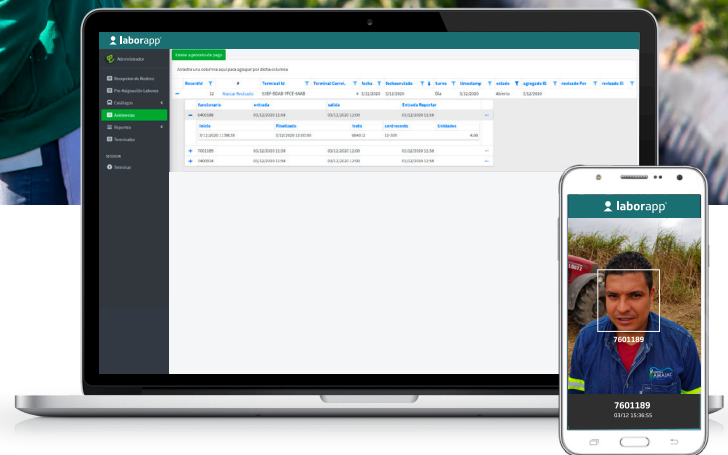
laborapp

Administrador

Recepción de Reportes
Pre-Asignación Labores
Catálogos
Ambientes
Reportes
Terminales

SESIÓN
Terminar

Enviar a generación pago

Arrastra una columna aquí para agrupar por dicha columna

| Recordld | # | Terminal Id | Terminal Correl. | fecha | fechaenviado | turno | timestamp | estado | agregado El | revisado Por | revisado El |
|---|---|---|---|---|---|---|---|---|---|---|---|
| 22 | Marcar Revisado | 53BF-B0AB-9FCE-6A4B | 4 | 3/12/2020 | 3/12/2020 | Día | 3/12/2020 | Abierto | 3/12/2020 | | |

| funcionario | entrada | salida | Entrada Reportar |
|---|---|---|---|
| 0400188 | 03/12/2020 11:59 | 03/12/2020 12:00 | 03/12/2020 11:59 |

| Inicio | Finalizado | lote | centrocosto | Unidades |
|---|---|---|---|---|
| 3/12/2020 11:58:38 | 03/12/2020 12:00:00 | 004012 | 12-305 | 4,00 |

| 7601189 | 03/12/2020 11:59 | 03/12/2020 12:00 | 03/12/2020 11:59 |
|---|---|---|---|
| 0400534 | 03/12/2020 11:59 | 03/12/2020 12:00 | 03/12/2020 12:00 |

laborapp

7601189

7601189
03/12 15:36:55